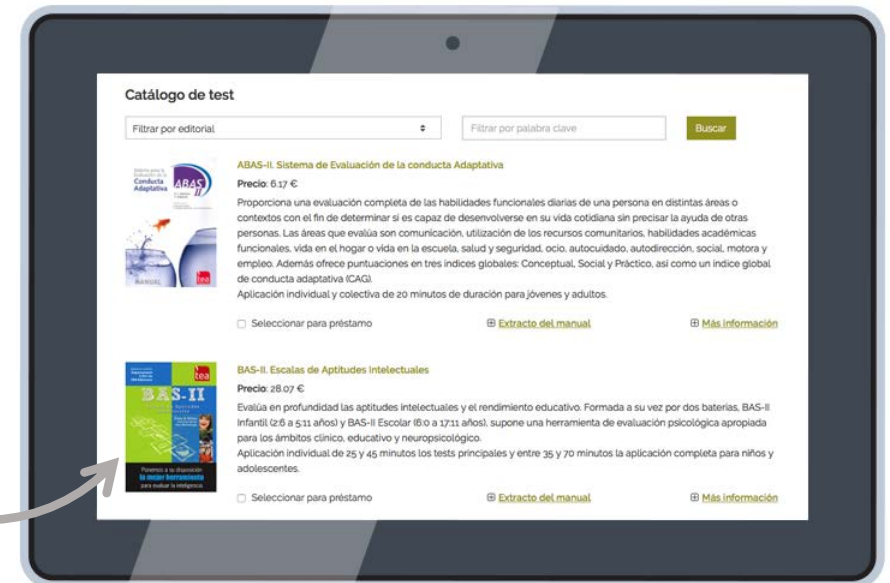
Catálogo de test

Filtrar por editorial

Filtrar por palabra clave

Buscar

Conducta Adaptativa

ABAS II

MANUAL

tea

ABAS-II. Sistema de Evaluación de la conducta Adaptativa

Precio: 6.17 €

Proporciona una evaluación completa de las habilidades funcionales diarias de una persona en distintas áreas o contextos con el fin de determinar si es capaz de desenvolverse en su vida cotidiana sin precisar la ayuda de otras personas. Las áreas que evalúa son comunicación, utilización de los recursos comunitarios, habilidades académicas funcionales, vida en el hogar o vida en la escuela, salud y seguridad, ocio, autocuidado, autodirección, social, motora y empleo. Además ofrece puntuaciones en tres índices globales: Conceptual, Social y Práctico, así como un índice global de conducta adaptativa (CAG).

Aplicación individual y colectiva de 20 minutos de duración para jóvenes y adultos.

Seleccionar para préstamo

Extracto del manual

Más información

BAS-II

tea

Ponemos a su disposición la mejor herramienta para evaluar la inteligencia

BAS-II. Escalas de Aptitudes Intelectuales

Precio: 28.07 €

Evalúa en profundidad las aptitudes intelectuales y el rendimiento educativo. Formada a su vez por dos baterías, BAS-II Infantil (2:6 a 5:11 años) y BAS-II Escolar (6:0 a 17:11 años), supone una herramienta de evaluación psicológica apropiada para los ámbitos clínico, educativo y neuropsicológico.

Aplicación individual de 25 y 45 minutos los tests principales y entre 35 y 70 minutos la aplicación completa para niños y adolescentes.

Seleccionar para préstamo

Extracto del manual

Más información